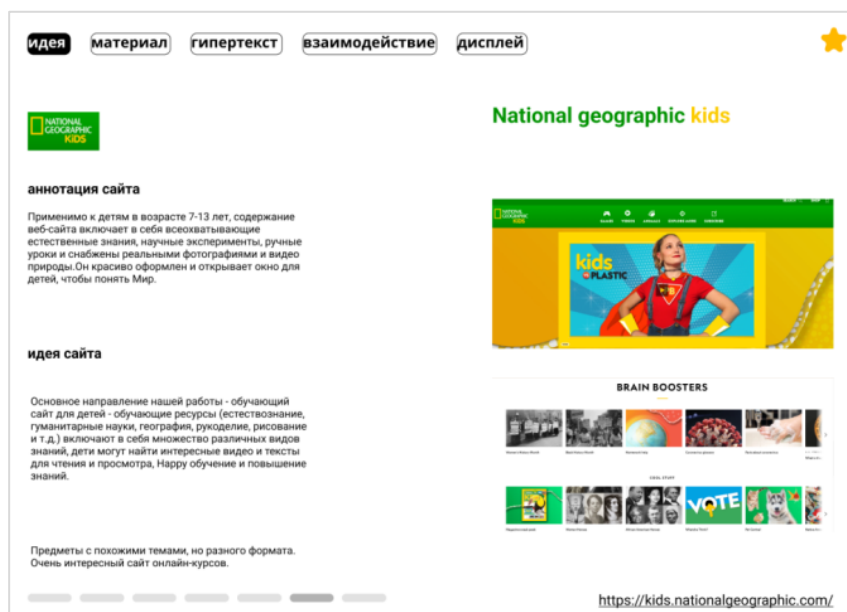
идея материал гипертекст взаимодействие дисплей

NATIONAL GEOGRAPHIC KiDS

National geographic kids

аннотация сайта

Применимо к детям в возрасте 7-13 лет, содержание веб-сайта включает в себя всеохватывающие естественные знания, научные эксперименты, ручные уроки и снабжены реальными фотографиями и видео природы.Он красиво оформлен и открывает окно для детей, чтобы понять Мир.

kids vs PLASTIC

идея сайта

Основное направление нашей работы - обучающий сайт для детей - обучающие ресурсы (естествознание, гуманитарные науки, география, рукоделие, рисование и т.д.) включают в себя множество различных видов знаний, дети могут найти интересные видео и тексты для чтения и просмотра, Happy обучение и повышение знаний.

BRAIN BOOSTERS

VOTE

Предметы с похожими темами, но разного формата. Очень интересный сайт онлайн-курсов.

https://kids.nationalgeographic.com/